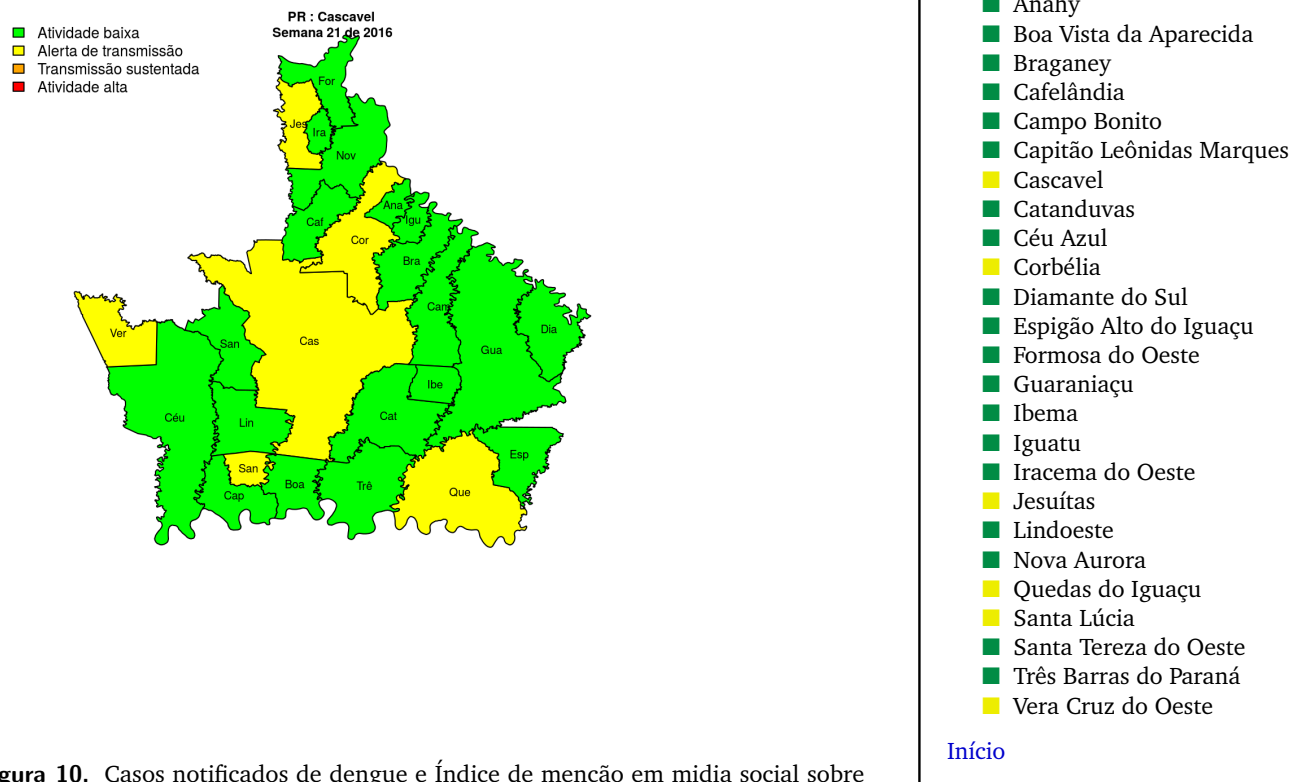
Atividade baixa
Alerta de transmissão
Transmissão sustentada
Atividade alta

PR : Cascavel
Semana 21 de 2016

For
Jes
Ira
Nov
Caf
Ana
Igu
Cor
Bra
Cam
Dia
Ver
San
Cas
Gua
Ibe
Céu
Lin
Cat
Esp
San
Cap
Boa
Trê
Que

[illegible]gura 10. Casos notificados de dengue e Índice de menção em mídia social sobre

Anahy
Boa Vista da Aparecida
Braganey
Cafelândia
Campo Bonito
Capitão Leônidas Marques
Cascavel
Catanduvas
Céu Azul
Corbélia
Diamante do Sul
Espigão Alto do Iguaçu
Formosa do Oeste
Guaraniaçu
Ibema
Iguatu
Iracema do Oeste
Jesuítas
Lindoeste
Nova Aurora
Quedas do Iguaçu
Santa Lúcia
Santa Tereza do Oeste
Três Barras do Paraná
Vera Cruz do Oeste

Início